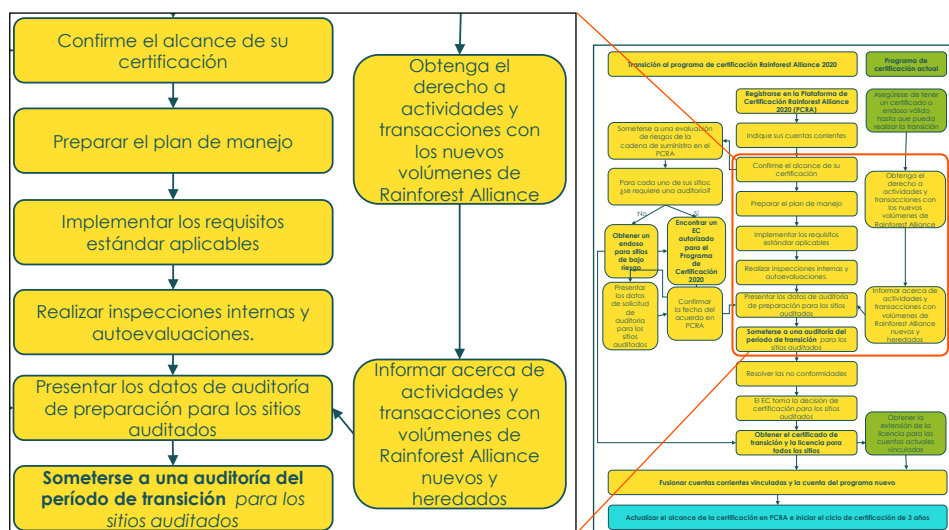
Confirme el alcance de su certificación

Preparar el plan de manejo

Implementar los requisitos estándar aplicables

Realizar inspecciones internas y autoevaluaciones.

Presentar los datos de auditoría de preparación para los sitios auditados

**Someterse a una auditoría del período de transición** *para los sitios auditados*

Obtenga el derecho a actividades y transacciones con los nuevos volúmenes de Rainforest Alliance

Informar acerca de actividades y transacciones con volúmenes de Rainforest Alliance nuevos y heredados

Transición al programa de certificación Rainforest Alliance 2020

Programa de certificación actual

Regístrarse en la Plataforma de Certificación Rainforest Alliance 2020 (PCRA)

Asegúrese de tener un certificado o endoso válido hasta que pueda realizar la transición

Indique sus cuentas corrientes

Someterse a una evaluación de riesgos de la cadena de suministro en el PCRA

Confirme el alcance de su certificación

Para cada uno de sus sitios: ¿se requiere una auditoría?

No

Sí

Preparar el plan de manejo

Obtenga el derecho a actividades y transacciones con los nuevos volúmenes de Rainforest Alliance

Obtener un endoso para sitios de bajo riesgo

Encontrar un EC autorizado para el Programa de Certificación 2020

Implementar los requisitos estándar aplicables

Realizar inspecciones internas y autoevaluaciones.

Presentar los datos de solicitud de auditoría para los sitios auditados

Confirmar la fecha del acuerdo en PCRA

Presentar los datos de auditoría de preparación para los sitios auditados

Informar acerca de actividades y transacciones con volúmenes de Rainforest Alliance nuevos y heredados

Someterse a una auditoría del período de transición para los sitios auditados

Resolver las no conformidades

El EC toma la decisión de certificación para los sitios auditados

Obtener el certificado de transición y la licencia para todos los sitios

Obtener la extensión de la licencia para las cuentas actuales vinculadas

Fusionar cuentas corrientes vinculadas y la cuenta del programa nuevo

Actualizar el alcance de la certificación en PCRA e iniciar el ciclo de certificación de 3 años